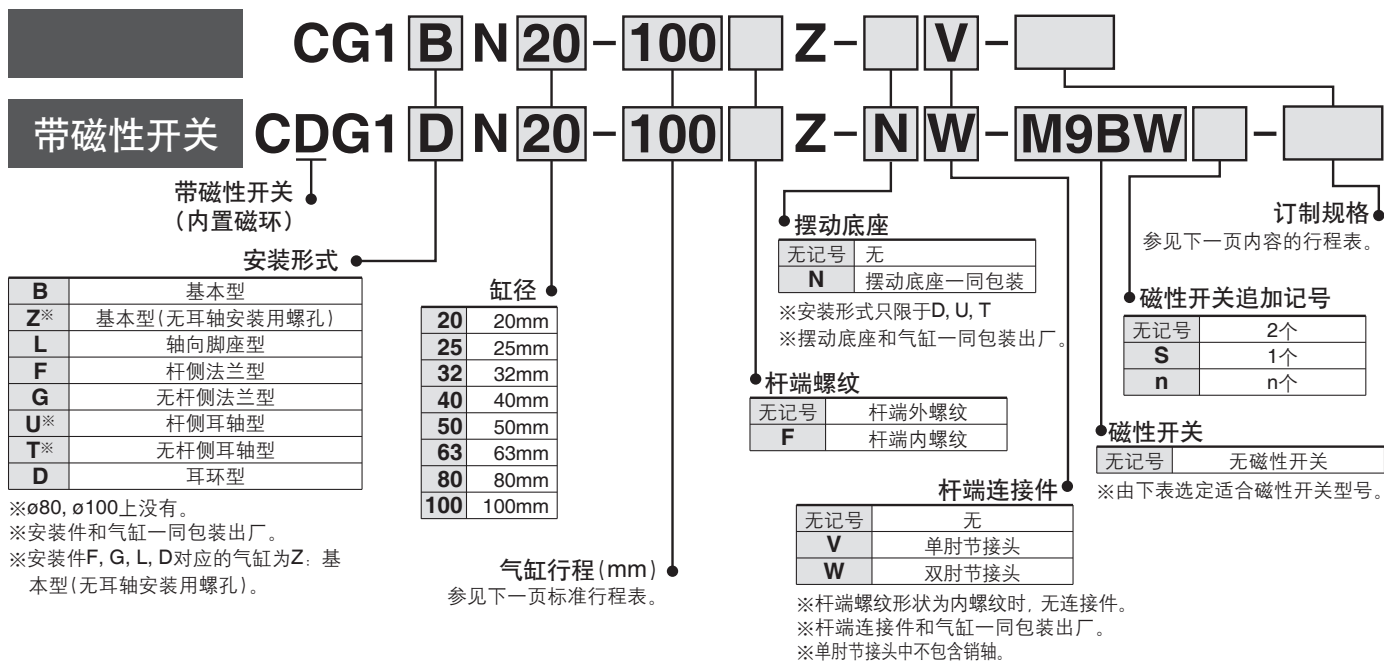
CG1 B N 20 – 100 Z – V –

带磁性开关 CDG1 D N 20 – 100 Z – N W – M9BW –

带磁性开关
(内置磁环)

安装形式

| B | 基本型 |
|---|---|
| Z※ | 基本型(无耳轴安装用螺孔) |
| L | 轴向脚座型 |
| F | 杆侧法兰型 |
| G | 无杆侧法兰型 |
| U※ | 杆侧耳轴型 |
| T※ | 无杆侧耳轴型 |
| D | 耳环型 |

※ø80, ø100上没有。
※安装件和气缸一同包装出厂。
※安装件F, G, L, D对应的气缸为Z:基本型(无耳轴安装用螺孔)。

缸径

| 20 | 20mm |
|---|---|
| 25 | 25mm |
| 32 | 32mm |
| 40 | 40mm |
| 50 | 50mm |
| 63 | 63mm |
| 80 | 80mm |
| 100 | 100mm |

气缸行程(mm)
参见下一页标准行程表。

摆动底座

| 无记号 | 无 |
|---|---|
| N | 摆动底座一同包装 |

※安装形式只限于D, U, T
※摆动底座和气缸一同包装出厂。

杆端螺纹

| 无记号 | 杆端外螺纹 |
|---|---|
| F | 杆端内螺纹 |

杆端连接件

| 无记号 | 无 |
|---|---|
| V | 单肘节接头 |
| W | 双肘节接头 |

※杆端螺纹形状为内螺纹时，无连接件。
※杆端连接件和气缸一同包装出厂。
※单肘节接头中不包含销轴。

订制规格
参见下一页内容的行程表。

磁性开关追加记号

| 无记号 | 2个 |
|---|---|
| S | 1个 |
| n | n个 |

磁性开关

| 无记号 | 无磁性开关 |
|---|---|

※由下表选定适合磁性开关型号。